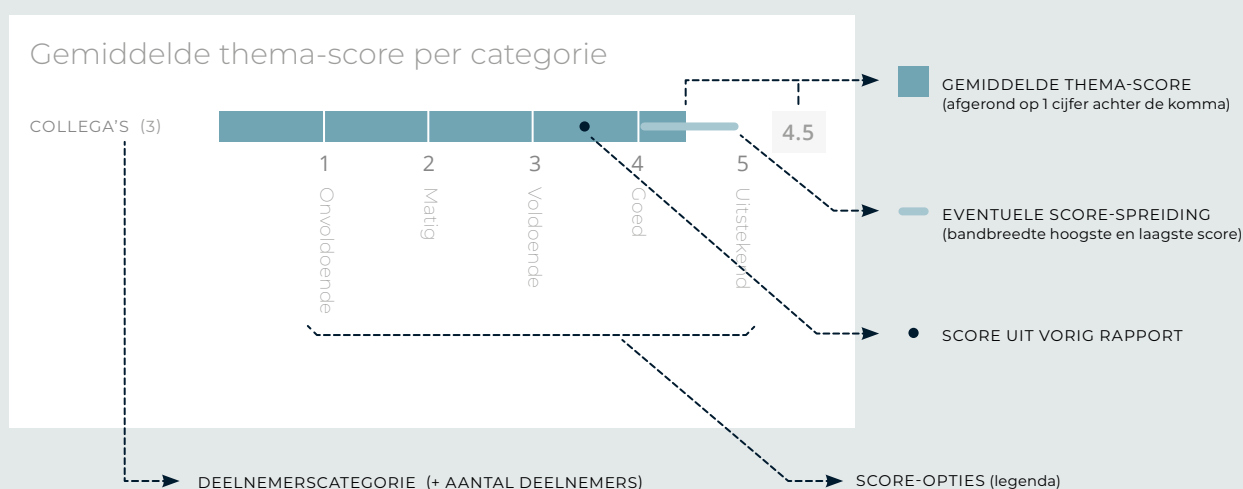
Gemiddelde thema-score per categorie

COLLEGA'S (3)

4.5

1 Onvoldoende
2 Matig
3 Voldoende
4 Goed
5 Uitstekend

GEMIDDELDE THEMA-SCORE
(afgerond op 1 cijfer achter de komma)

EVENTUELE SCORE-SPREIDING
(bandbreedte hoogste en laagste score)

SCORE UIT VORIG RAPPORT

DEELNEMERSCATEGORIE (+ AANTAL DEELNEMERS)

SCORE-OPTIES (legenda)